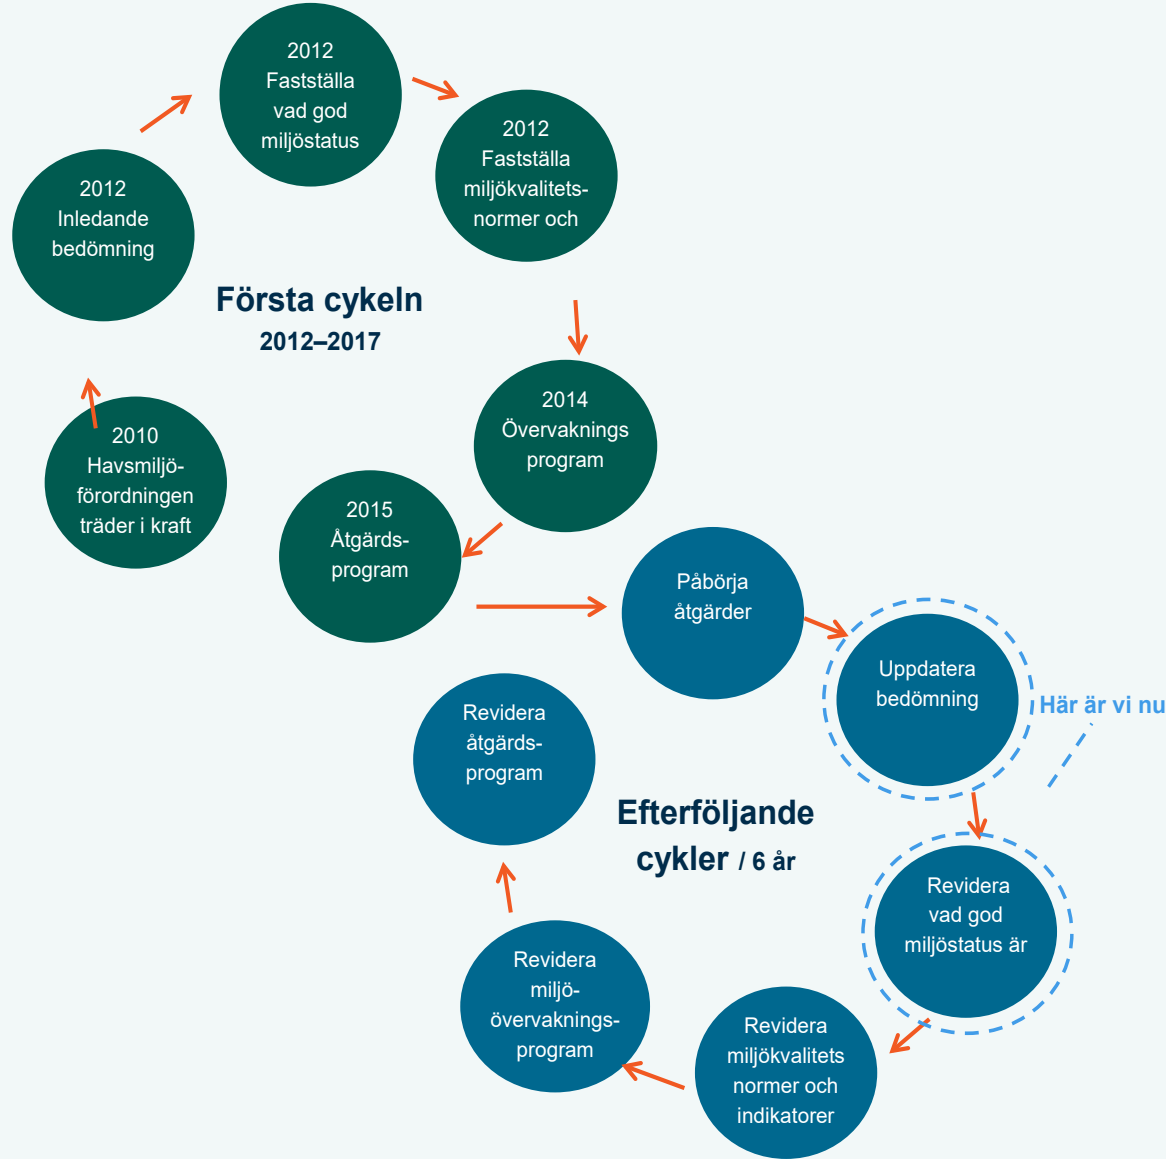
2010
Havsmiljöförordningen träder i kraft

2012
Inledande bedömning

2012
Fastställa vad god miljöstatus

2012
Fastställa miljökvalitetsnormer och

Första cykeln
2012–2017

2014
Övervaknings program

2015
Åtgärdsprogram

Påbörja åtgärder

Uppdatera bedömning

Här är vi nu

Revidera vad god miljöstatus är

Revidera miljökvalitets normer och indikatorer

Revidera miljöövervakningsprogram

Revidera åtgärdsprogram

Efterföljande cykler / 6 år